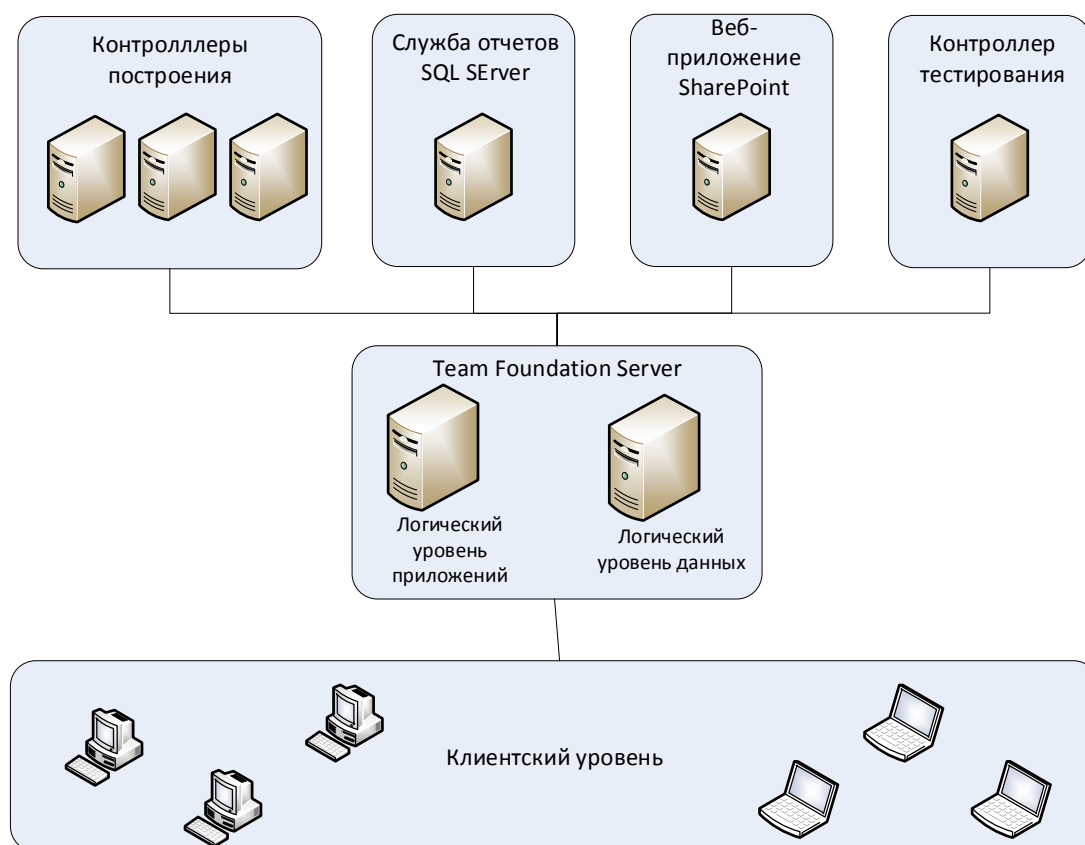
Контролллеры построения

Служба отчетов SQL SErver

Веб-приложение SharePoint

Контроллер тестирования

Team Foundation Server

Логический уровень приложений

Логический уровень данных

Клиентский уровень